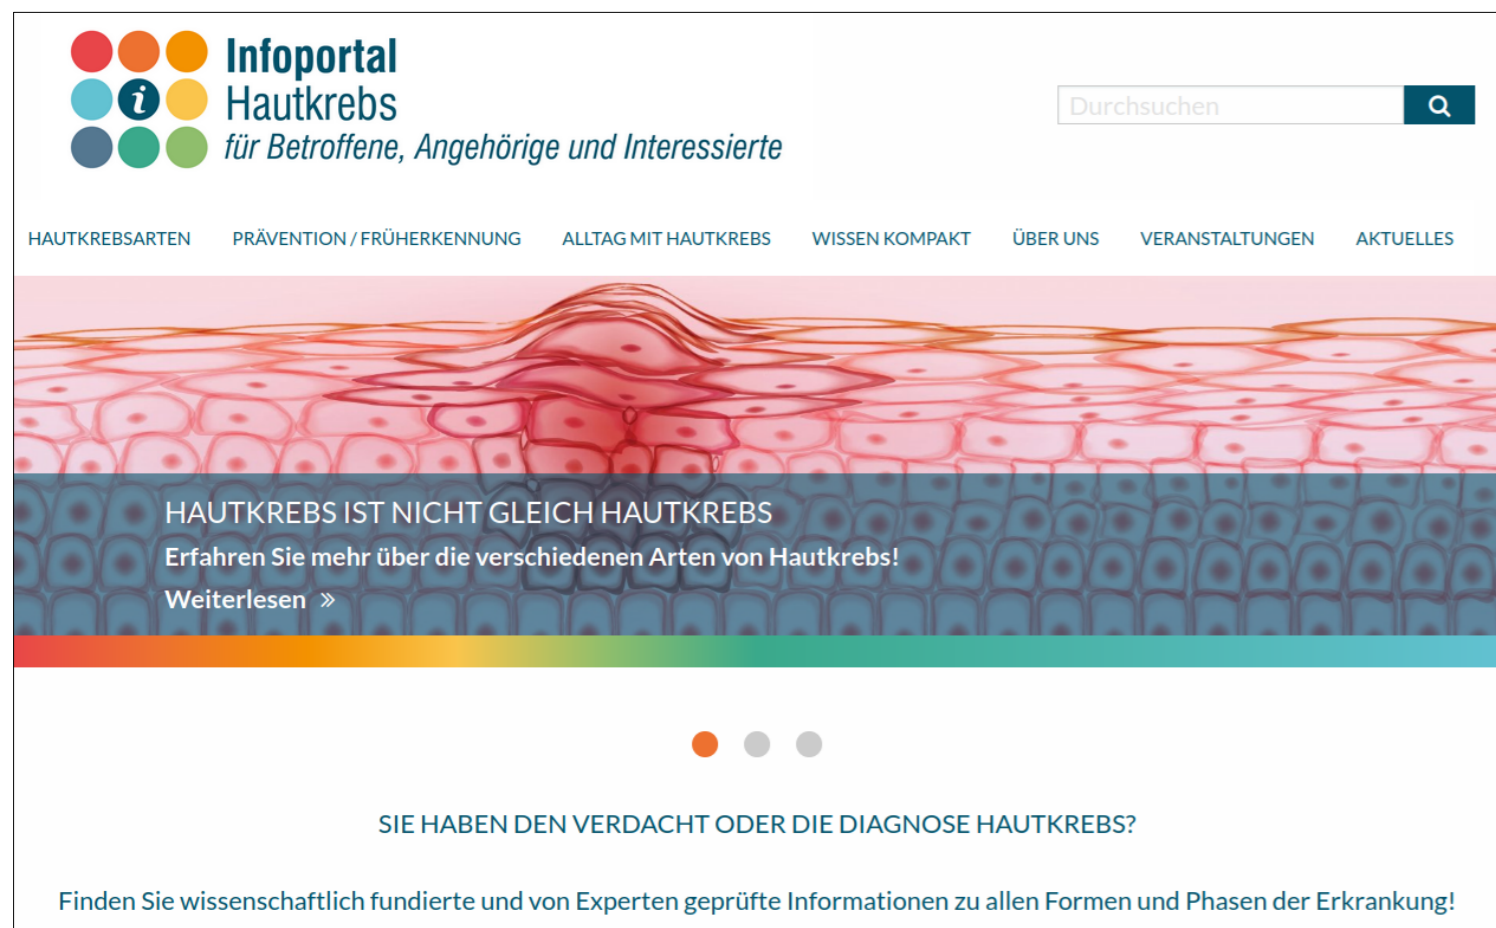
i

Infoportal Hautkrebs
für Betroffene, Angehörige und Interessierte

Durchsuchen

HAUTKREBSARTEN PRÄVENTION / FRÜHERKENNUNG ALLTAG MIT HAUTKREBS WISSEN KOMPAKT ÜBER UNS VERANSTALTUNGEN AKTUELLES

HAUTKREBS IST NICHT GLEICH HAUTKREBS
Erfahren Sie mehr über die verschiedenen Arten von Hautkrebs!
Weiterlesen »

SIE HABEN DEN VERDACHT ODER DIE DIAGNOSE HAUTKREBS?

Finden Sie wissenschaftlich fundierte und von Experten geprüfte Informationen zu allen Formen und Phasen der Erkrankung!